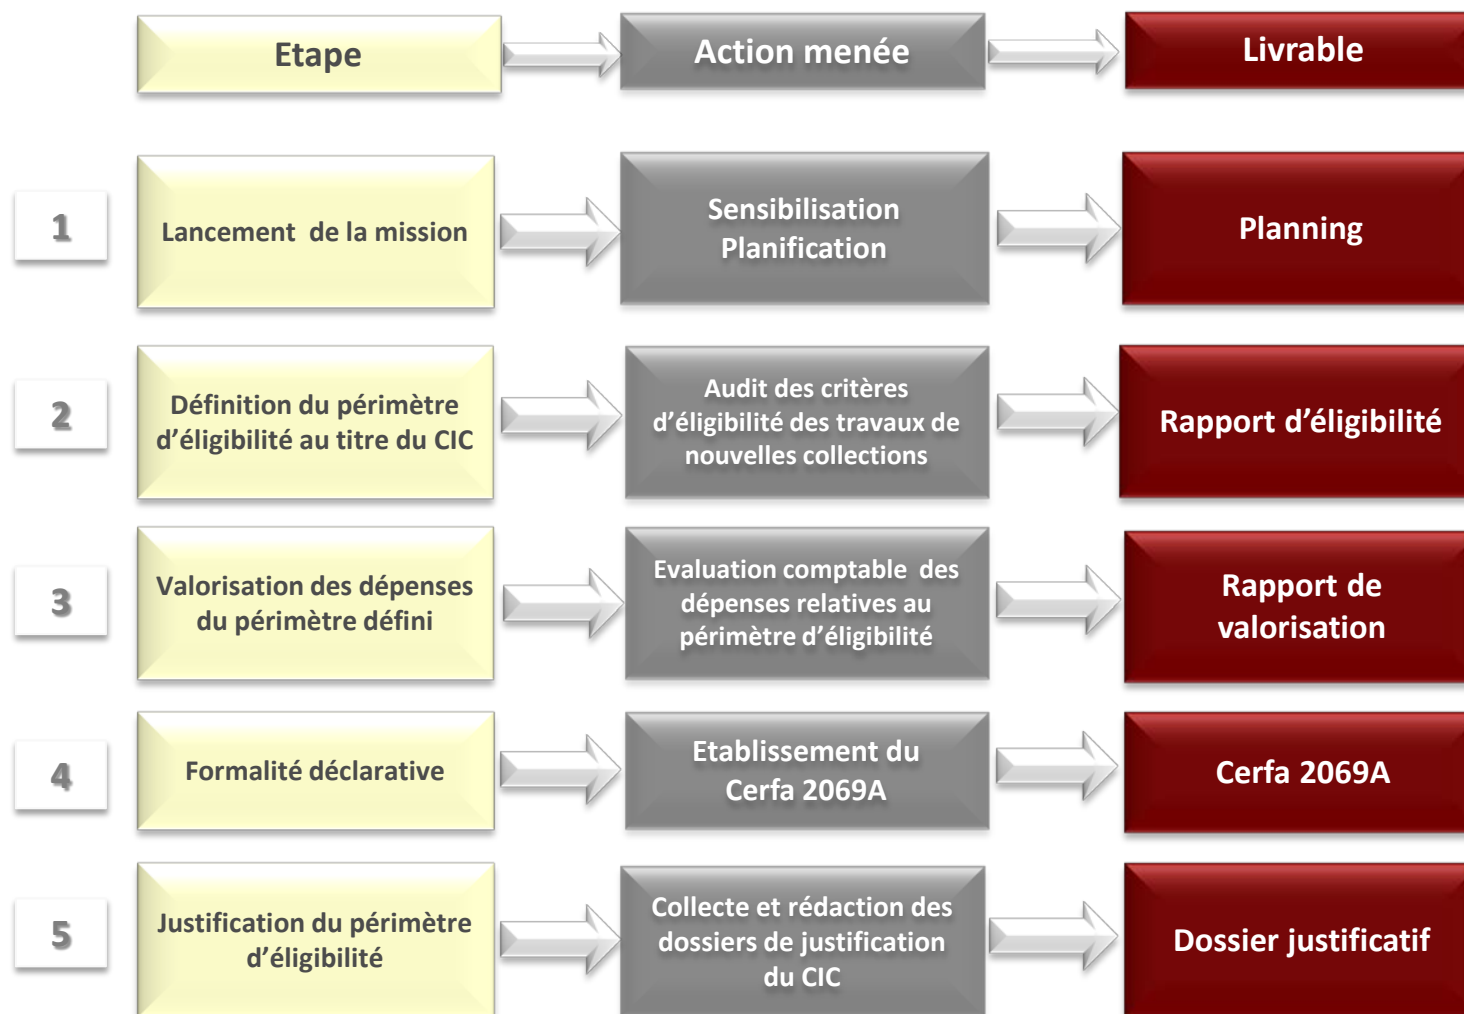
| | Etape | Action menée | Livrable |
|---|---|---|---|
| 1 | Lancement de la mission | Sensibilisation Planification | Planning |
| 2 | Définition du périmètre d'éligibilité au titre du CIC | Audit des critères d'éligibilité des travaux de nouvelles collections | Rapport d'éligibilité |
| 3 | Valorisation des dépenses du périmètre défini | Evaluation comptable des dépenses relatives au périmètre d'éligibilité | Rapport de valorisation |
| 4 | Formalité déclarative | Etablissement du Cerfa 2069A | Cerfa 2069A |
| 5 | Justification du périmètre d'éligibilité | Collecte et rédaction des dossiers de justification du CIC | Dossier justificatif |